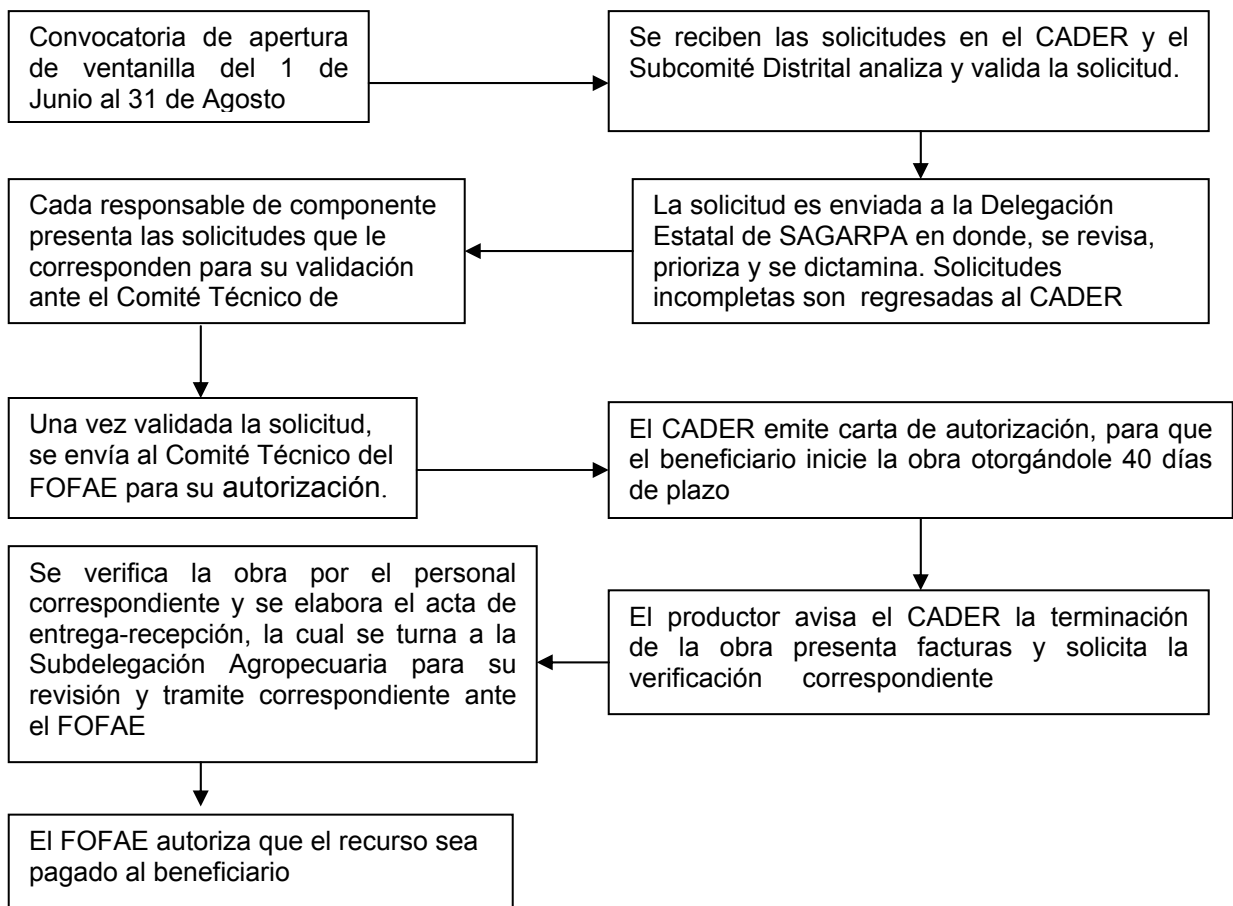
Convocatoria de apertura de ventanilla del 1 de Junio al 31 de Agosto

Se reciben las solicitudes en el CADER y el Subcomité Distrital analiza y valida la solicitud.

La solicitud es enviada a la Delegación Estatal de SAGARPA en donde, se revisa, prioriza y se dictamina. Solicitudes incompletas son regresadas al CADER

Cada responsable de componente presenta las solicitudes que le corresponden para su validación ante el Comité Técnico de

Una vez validada la solicitud, se envía al Comité Técnico del FOFAE para su autorización.

El CADER emite carta de autorización, para que el beneficiario inicie la obra otorgándole 40 días de plazo

El productor avisa el CADER la terminación de la obra presenta facturas y solicita la verificación correspondiente

Se verifica la obra por el personal correspondiente y se elabora el acta de entrega-recepción, la cual se turna a la Subdelegación Agropecuaria para su revisión y tramite correspondiente ante el FOFAE

El FOFAE autoriza que el recurso sea pagado al beneficiario